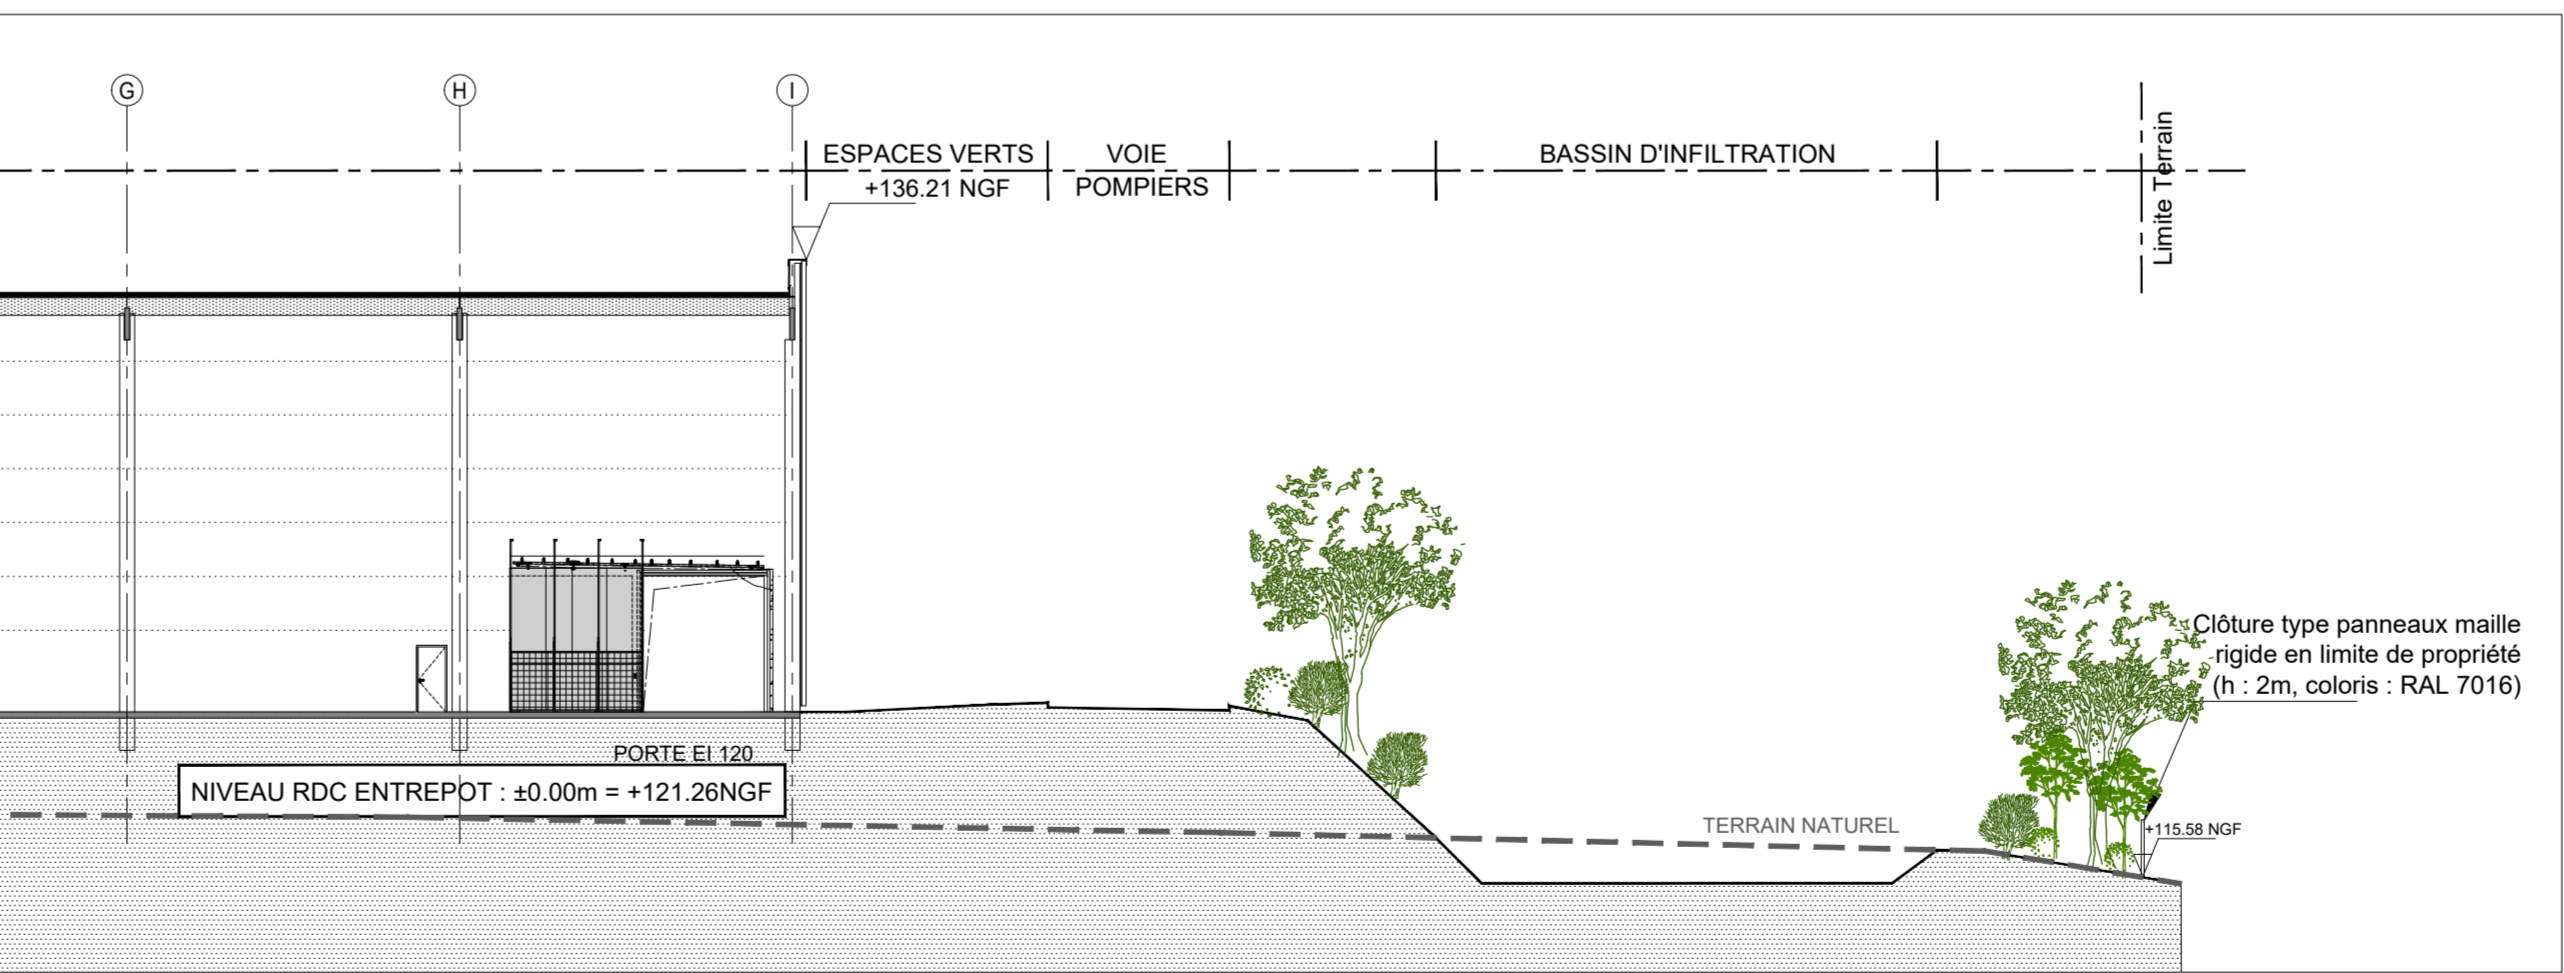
G
H
I
ESPACES VERTS
VOIE POMPIERS
BASSIN D'INFILTRATION
Limite Terrain
+136.21 NGF
Clôture type panneaux maille rigide en limite de propriété (h : 2m, coloris : RAL 7016)
PORTE EI 120
NIVEAU RDC ENTREPOT : ±0.00m = +121.26NGF
TERRAIN NATUREL
+115.58 NGF